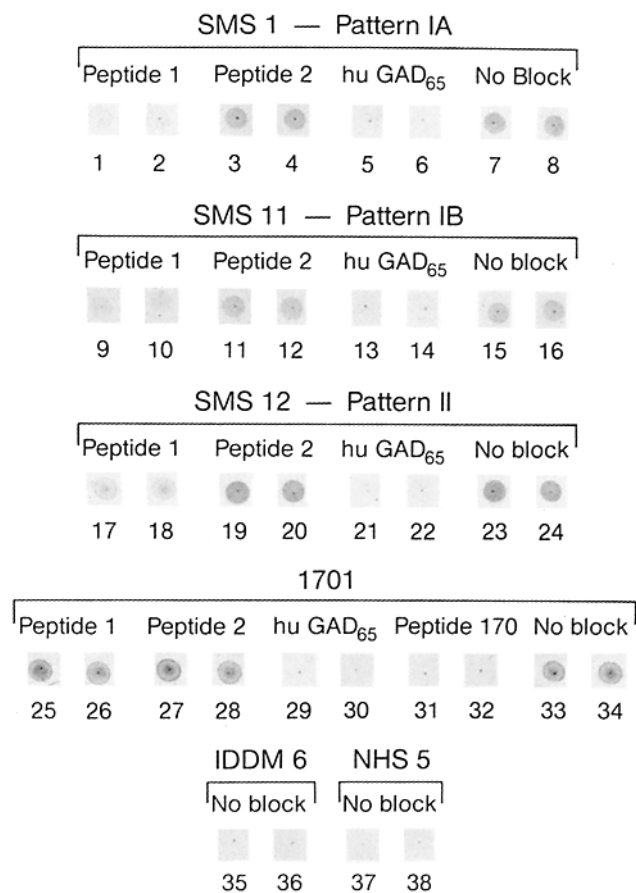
SMS 1 — Pattern IA

Peptide 1 Peptide 2 hu GAD$_{65}$ No Block

1 2 3 4 5 6 7 8

SMS 11 — Pattern IB

Peptide 1 Peptide 2 hu GAD$_{65}$ No block

9 10 11 12 13 14 15 16

SMS 12 — Pattern II

Peptide 1 Peptide 2 hu GAD$_{65}$ No block

17 18 19 20 21 22 23 24

1701

Peptide 1 Peptide 2 hu GAD$_{65}$ Peptide 170 No block

25 26 27 28 29 30 31 32 33 34

IDDM 6 NHS 5

No block No block

35 36 37 38